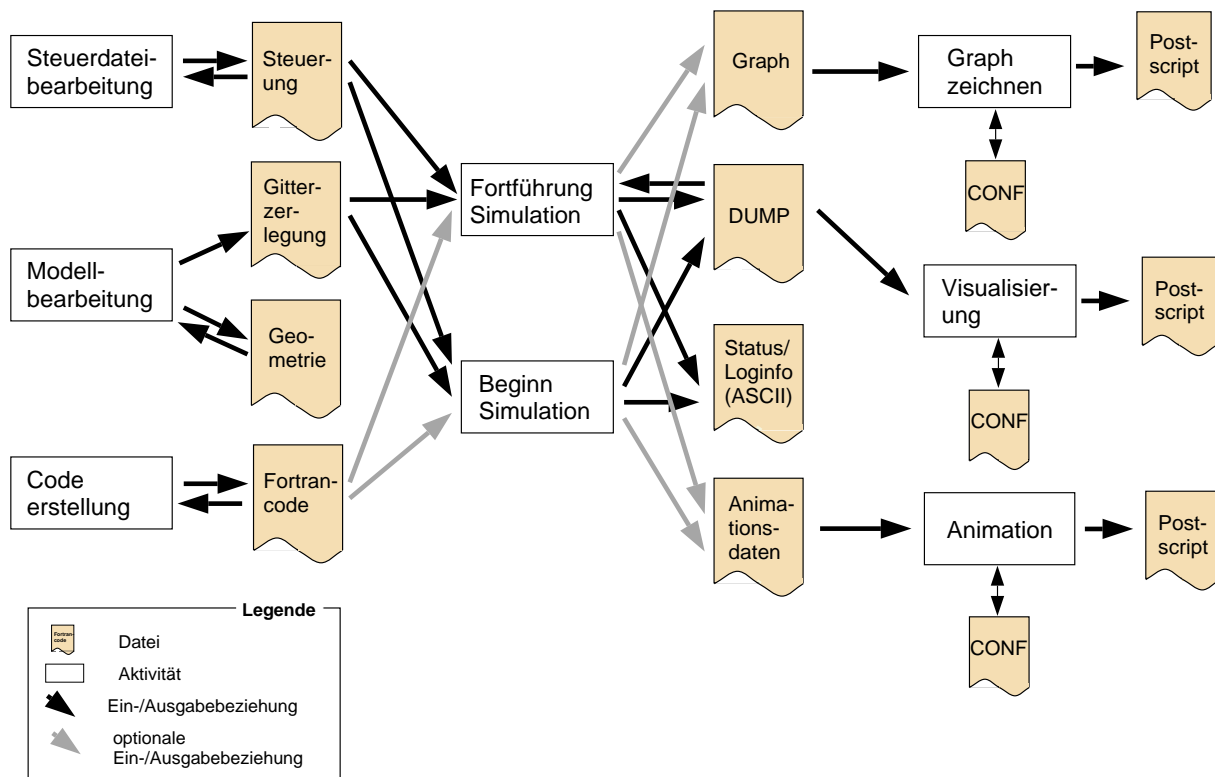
Steuerdateibearbeitung

Steuerung

Modellbearbeitung

Gitterzerlegung

Geometrie

Code erstellung

Fortrancode

Fortführung Simulation

Beginn Simulation

Graph

DUMP

Status/ Loginfo (ASCII)

Animationsdaten

Graph zeichnen

CONF

Visualisierung

CONF

Animation

CONF

Postscript

Postscript

Postscript

Legende

Fortrancode

Datei

Aktivität

Ein-/Ausgabebeziehung

optionale Ein-/Ausgabebeziehung